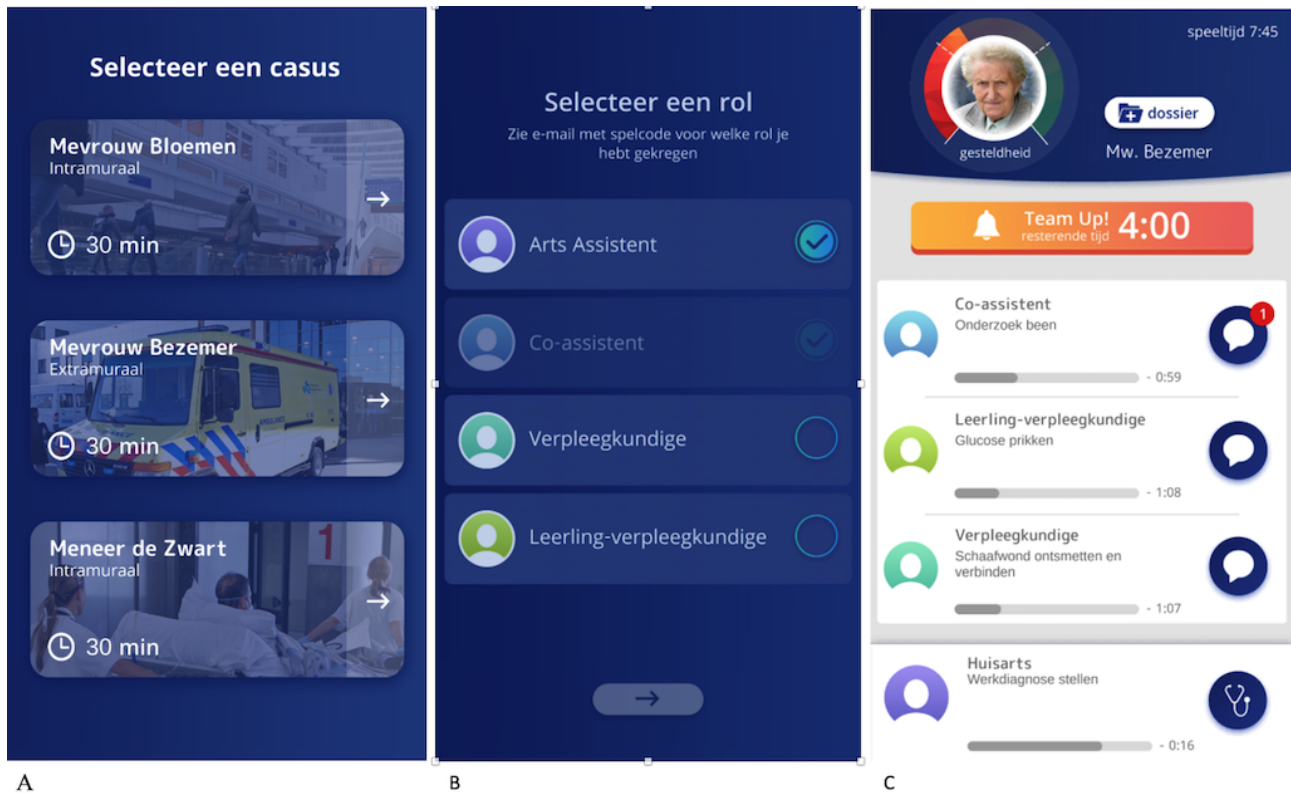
Selecteer een casus

Mevrouw Bloemen
Intramuraal
30 min

Mevrouw Bezemer
Extramuraal
30 min

Meneer de Zwart
Intramuraal
30 min

A

Selecteer een rol
Zie e-mail met spelcode voor welke rol je hebt gekregen

Arts Assistent

Co-assistent

Verpleegkundige

Leerling-verpleegkundige

B

speeltijd 7:45

gesteldheid

dossier

Mw. Bezemer

Team Up! resterende tijd 4:00

Co-assistent
Onderzoek been
- 0:59
1

Leerling-verpleegkundige
Glucose prikken
- 1:08

Verpleegkundige
Schaafwond ontsmetten en verbinden
- 1:07

Huisarts
Werkdiagnose stellen
- 0:16

C